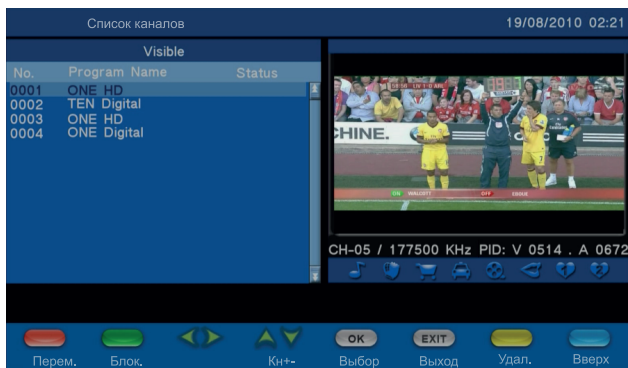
Список каналов

19/08/2010 02:21

Visible

| No. | Program Name | Status |
|---|---|---|
| 0001 | ONE HD | |
| 0002 | TEN Digital | |
| 0003 | ONE HD | |
| 0004 | ONE Digital | |

CHINE.

CH-05 / 177500 KHz PID: V 0514 . A 0672

Перем.

Блок.

Кн+-

OK

Выбор

EXIT

Выход

Удал.

Вверх